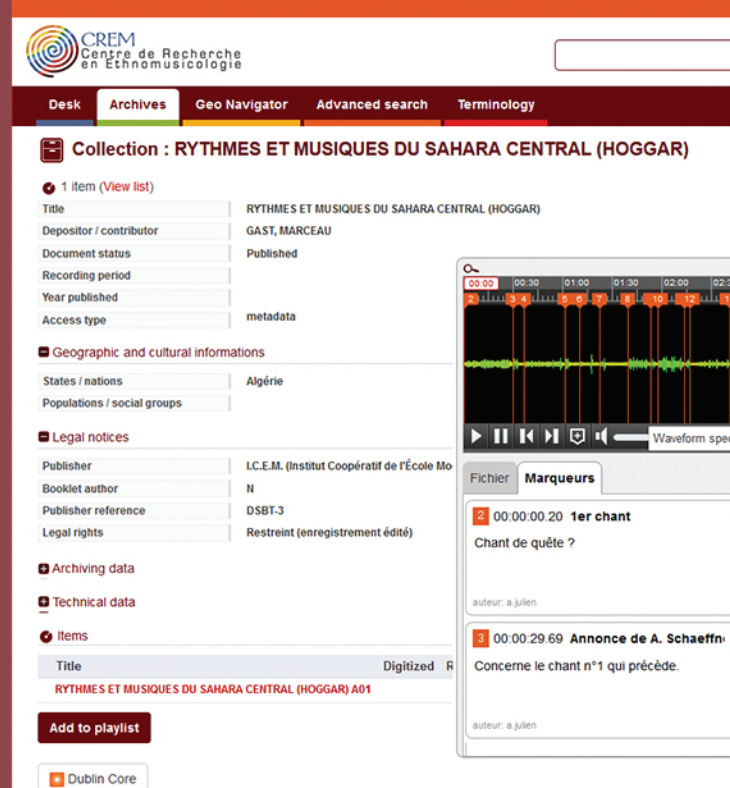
CREM
Centre de Recherche en Ethnomusicologie

Desk | Archives | Geo Navigator | Advanced search | Terminology

Collection : RYTHMES ET MUSIQUES DU SAHARA CENTRAL (HOGGAR)

1 item (View list)

| | |
|---|---|
| Title | RYTHMES ET MUSIQUES DU SAHARA CENTRAL (HOGGAR) |
| Depositor / contributor | GAST, MARCEAU |
| Document status | Published |
| Recording period | |
| Year published | |
| Access type | metadata |

Geographic and cultural informations

| | |
|---|---|
| States / nations | Algérie |
| Populations / social groups | |

Legal notices

| | |
|---|---|
| Publisher | I.C.E.M. (Institut Coopératif de l'École Mo |
| Booklet author | N |
| Publisher reference | DSBT-3 |
| Legal rights | Restreint (enregistrement édité) |

Archiving data

Technical data

Items

| Title | Digitized | R |
|---|---|---|
| RYTHMES ET MUSIQUES DU SAHARA CENTRAL (HOGGAR) A01 | | |

Add to playlist

Dublin Core

00:00 00:30 01:00 01:30 02:00 02:3
2 3 4 5 6 7 8 10 11 12

Waveform spec

Fichier | Marqueurs

2 00:00:00.20 1er chant
Chant de quête ?
auteur: a.julien

3 00:00:29.69 Annonce de A. Schaeffn
Concerne le chant n°1 qui précède.
auteur: a.julien